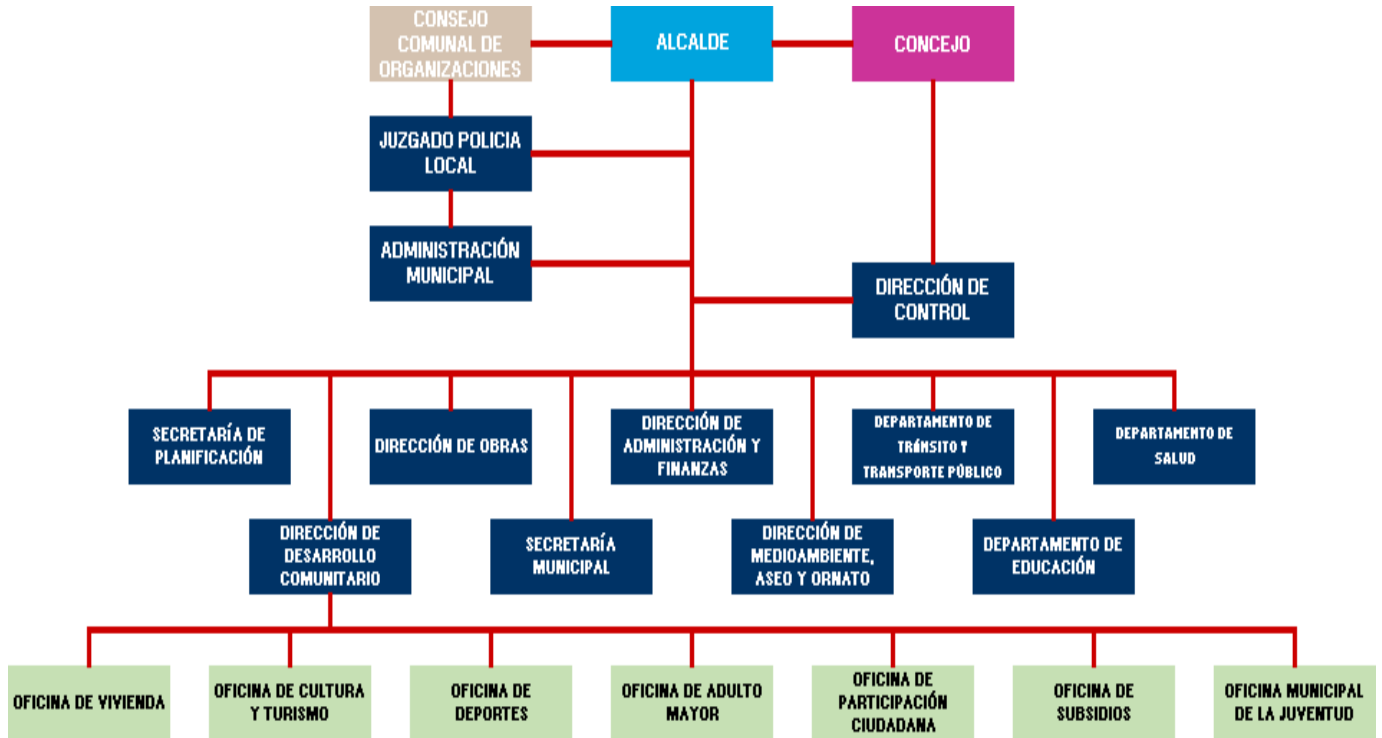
CONSEJO COMUNAL DE ORGANIZACIONES

ALCALDE

CONCEJO

JUZGADO POLICIA LOCAL

ADMINISTRACIÓN MUNICIPAL

DIRECCIÓN DE CONTROL

SECRETARÍA DE PLANIFICACIÓN

DIRECCIÓN DE OBRAS

DIRECCIÓN DE ADMINISTRACIÓN Y FINANZAS

DEPARTAMENTO DE TRÁNSITO Y TRANSPORTE PÚBLICO

DEPARTAMENTO DE SALUD

DIRECCIÓN DE DESARROLLO COMUNITARIO

SECRETARÍA MUNICIPAL

DIRECCIÓN DE MEDIOAMBIENTE, ASEO Y ORNATO

DEPARTAMENTO DE EDUCACIÓN

OFICINA DE VIVIENDA

OFICINA DE CULTURA Y TURISMO

OFICINA DE DEPORTES

OFICINA DE ADULTO MAYOR

OFICINA DE PARTICIPACIÓN CIUDADANA

OFICINA DE SUBSIDIOS

OFICINA MUNICIPAL DE LA JUVENTUD